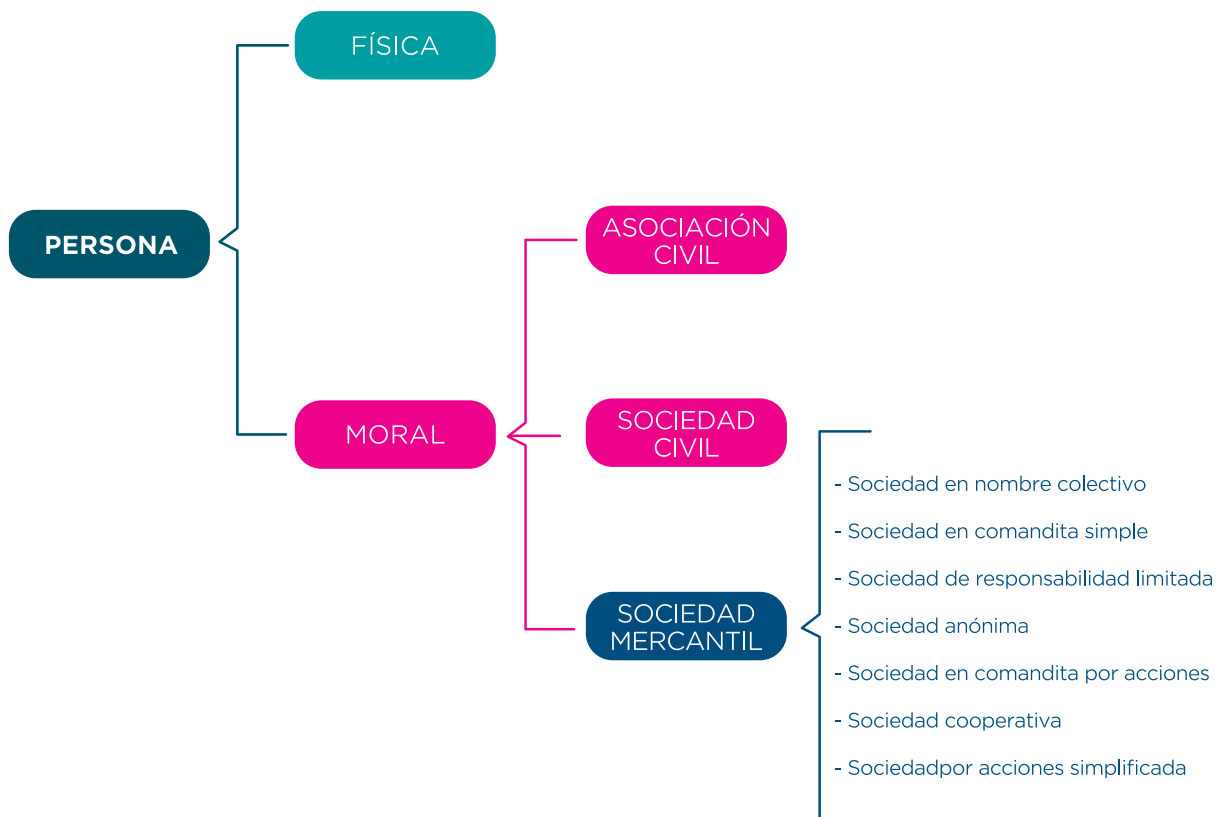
PERSONA

FÍSICA

MORAL

ASOCIACIÓN CIVIL

SOCIEDAD CIVIL

SOCIEDAD MERCANTIL

- Sociedad en nombre colectivo
- Sociedad en comandita simple
- Sociedad de responsabilidad limitada
- Sociedad anónima
- Sociedad en comandita por acciones
- Sociedad cooperativa
- Sociedadpor acciones simplificada